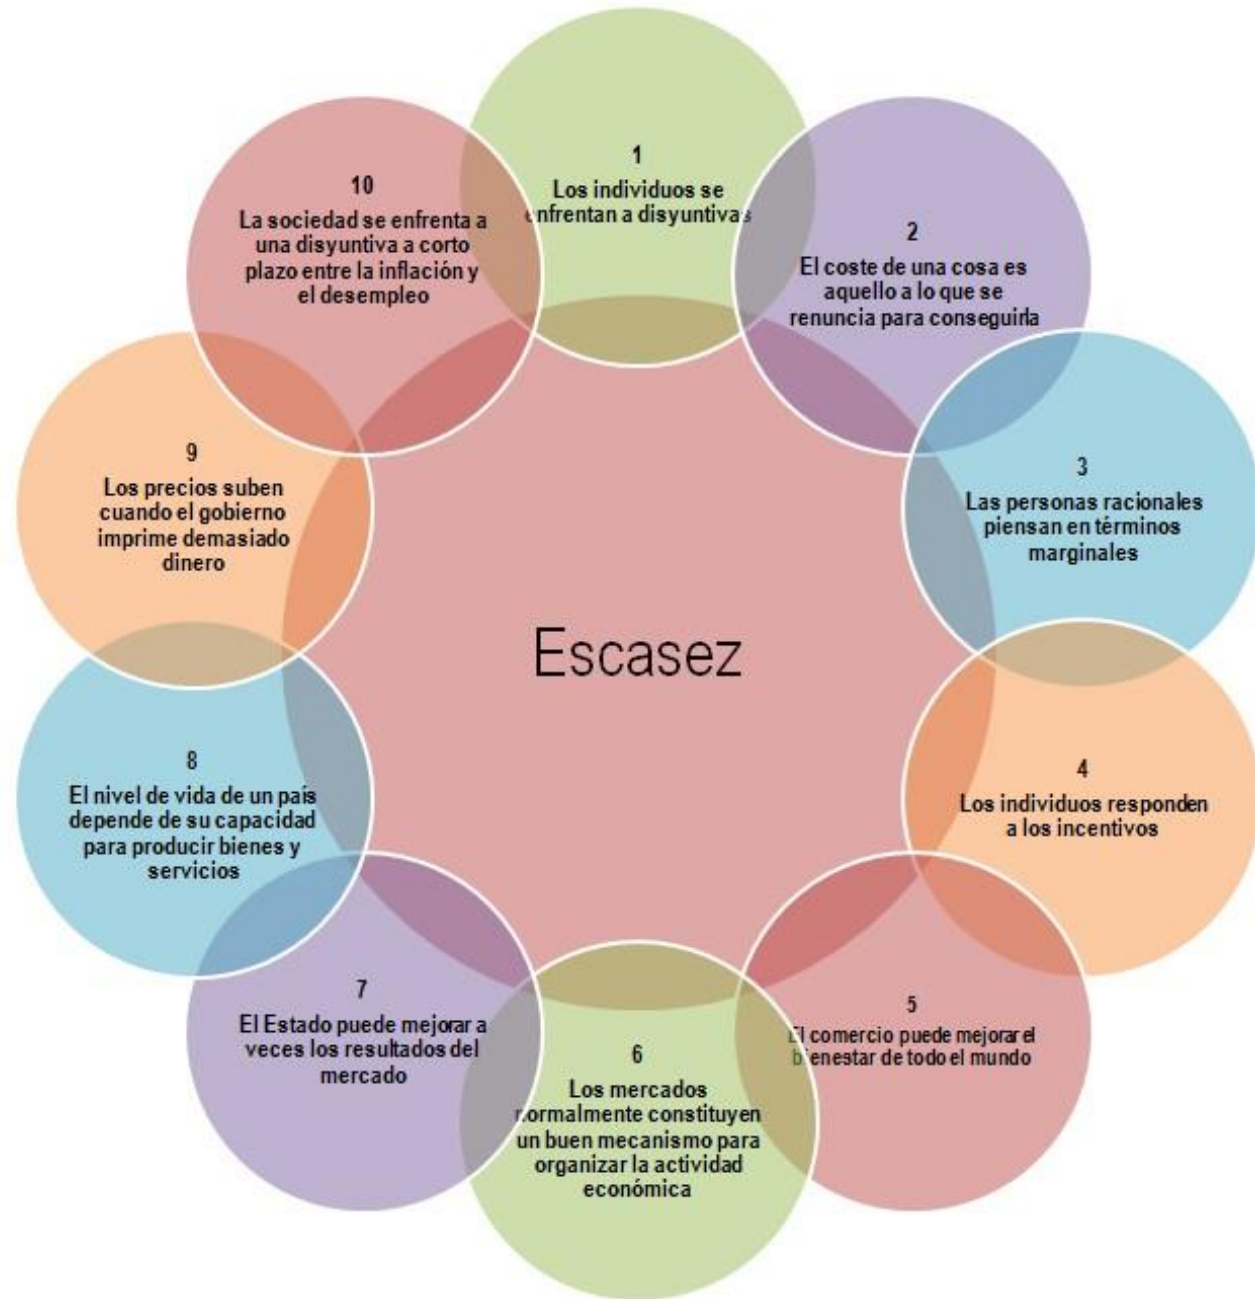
1
Los individuos se enfrentan a disyuntivas

2
El coste de una cosa es aquello a lo que se renuncia para conseguirla

3
Las personas racionales piensan en términos marginales

4
Los individuos responden a los incentivos

5
El comercio puede mejorar el bienestar de todo el mundo

6
Los mercados normalmente constituyen un buen mecanismo para organizar la actividad económica

7
El Estado puede mejorar a veces los resultados del mercado

8
El nivel de vida de un país depende de su capacidad para producir bienes y servicios

9
Los precios suben cuando el gobierno imprime demasiado dinero

10
La sociedad se enfrenta a una disyuntiva a corto plazo entre la inflación y el desempleo

Escasez